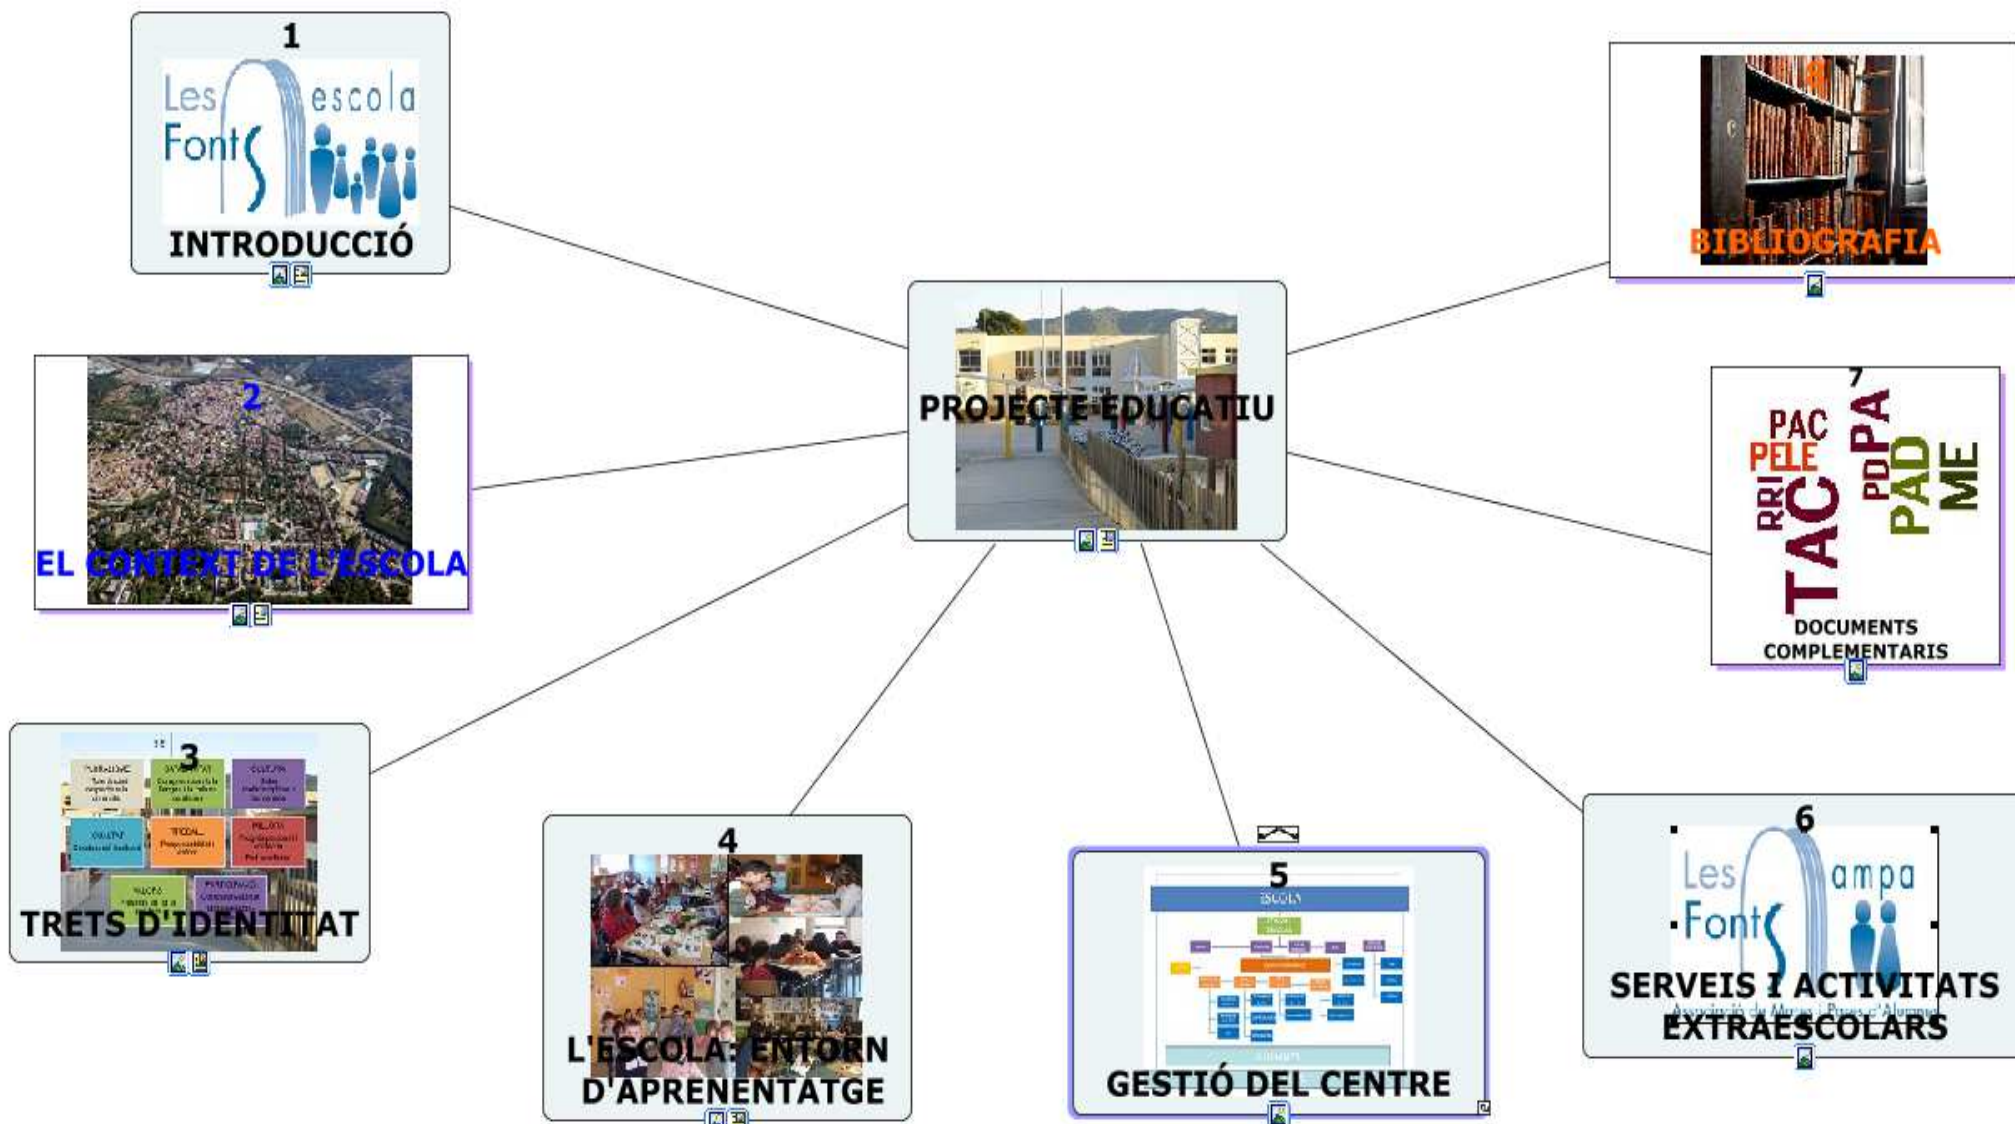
1
Les Fonts escola
INTRODUCCIÓ

8
BIBLIOGRAFIA

2
EL CONTEXT DE L'ESCOLA

PROJECTE EDUCATIU

7
PAC
PELE
RRI
TAC
PDPA
PAD
ME
DOCUMENTS COMPLEMENTARIS

3
TRETS D'IDENTITAT

4
L'ESCOLA: ENTORN D'APRENENTATGE

5
ESCOLA
GESTIÓ DEL CENTRE

6
Les Fonts ampa
Associació de Mares i Pares d'Alumnes
SERVEIS I ACTIVITATS EXTRAESCOLARS